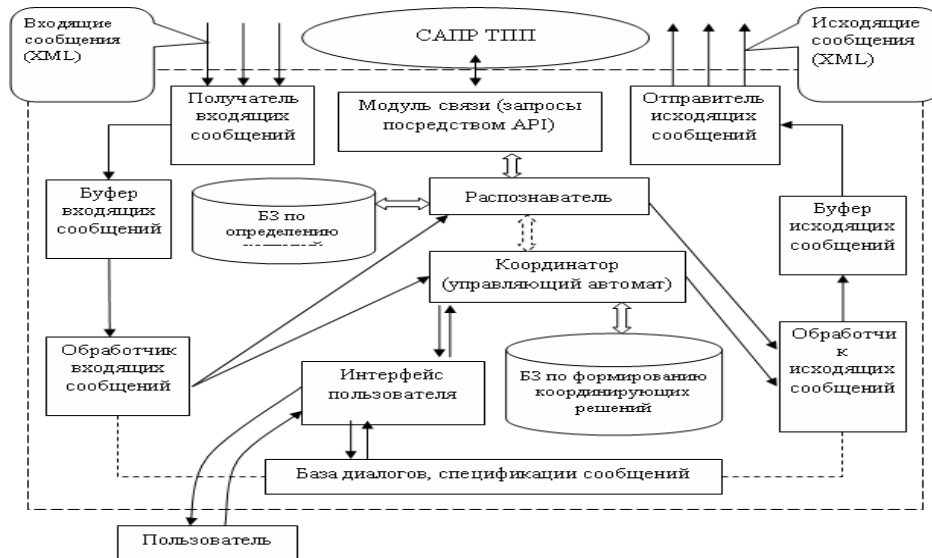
Входящие сообщения (XML)

САПР ТПП

Исходящие сообщения (XML)

Получатель входящих сообщений

Модуль связи (запросы посредством API)

Отправитель исходящих сообщений

Буфер входящих сообщений

БЗ по определению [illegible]

Распознаватель

Буфер исходящих сообщений

Координатор (управляющий автомат)

Обработчик входящих сообщений

БЗ по формированию координирующих решений

Обработчик исходящих сообщений

Интерфейс пользователя

База диалогов, спецификации сообщений

Пользователь